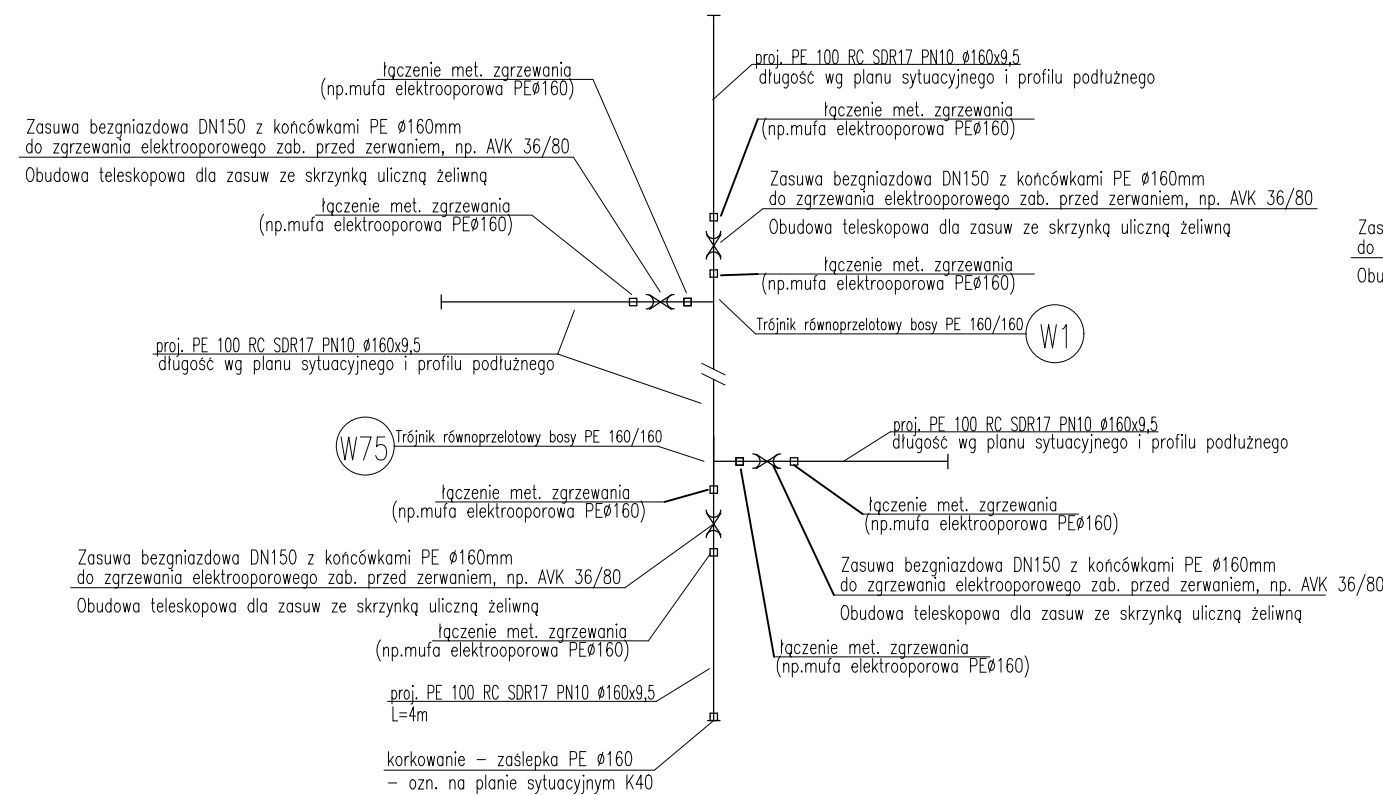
proj. PE 100 RC SDR17 PN10 ø160x9,5
długość wg planu sytuacyjnego i profilu podłużnego

łączenie met. zgrzewania
(np.mufa elektrooporowa PEø160)

Zasuwa bezgniazdowa DN150 z końcówkami PE ø160mm
do zgrzewania elektrooporowego zab. przed zerwaniem, np. AVK 36/80
Obudowa teleskopowa dla zasuw ze skrzynką uliczną żeliwną

łączenie met. zgrzewania
(np.mufa elektrooporowa PEø160)

Zasuwa bezgniazdowa DN150 z końcówkami PE ø160mm
do zgrzewania elektrooporowego zab. przed zerwaniem, np. AVK 36/80
Obudowa teleskopowa dla zasuw ze skrzynką uliczną żeliwną

Zas
do
Obu

łączenie met. zgrzewania
(np.mufa elektrooporowa PEø160)

łączenie met. zgrzewania
(np.mufa elektrooporowa PEø160)

Trójnik równoprzelotowy bosy PE 160/160
W1

proj. PE 100 RC SDR17 PN10 ø160x9,5
długość wg planu sytuacyjnego i profilu podłużnego

W75
Trójnik równoprzelotowy bosy PE 160/160

proj. PE 100 RC SDR17 PN10 ø160x9,5
długość wg planu sytuacyjnego i profilu podłużnego

łączenie met. zgrzewania
(np.mufa elektrooporowa PEø160)

łączenie met. zgrzewania
(np.mufa elektrooporowa PEø160)

Zasuwa bezgniazdowa DN150 z końcówkami PE ø160mm
do zgrzewania elektrooporowego zab. przed zerwaniem, np. AVK 36/80
Obudowa teleskopowa dla zasuw ze skrzynką uliczną żeliwną

Zasuwa bezgniazdowa DN150 z końcówkami PE ø160mm
do zgrzewania elektrooporowego zab. przed zerwaniem, np. AVK 36/80
Obudowa teleskopowa dla zasuw ze skrzynką uliczną żeliwną

łączenie met. zgrzewania
(np.mufa elektrooporowa PEø160)

łączenie met. zgrzewania
(np.mufa elektrooporowa PEø160)

proj. PE 100 RC SDR17 PN10 ø160x9,5
L=4m

korkowanie – zaślepka PE ø160
– ozn. na planie sytuacyjnym K40